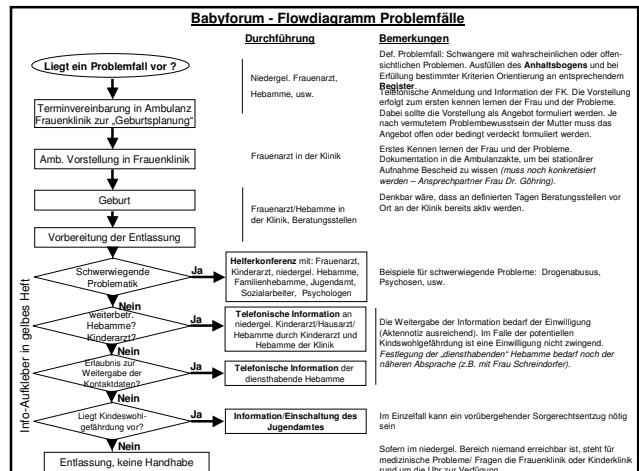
**Babyforum - Flowdiagramm Problemfälle**

**Durchführung** | **Bemerkungen**

**Liegt ein Problemfall vor ?**

Niedergel. Frauenarzt, Hebamme, usw.

Def. Problemfall: Schwangere mit wahrscheinlichen oder offensichtlichen Problemen. Ausfüllen des **Anhaltsbogens** und bei Erfüllung bestimmter Kriterien Orientierung an entsprechendem **Register**.

Terminvereinbarung in Ambulanz Frauenklinik zur „Geburtsplanung"

Telefonische Anmeldung und Information der FK. Die Vorstellung erfolgt zum ersten kennen lernen der Frau und der Probleme. Dabei sollte die Vorstellung als Angebot formuliert werden. Je nach vermutetem Problembewusstsein der Mutter muss das Angebot offen oder bedingt verdeckt formuliert werden.

Amb. Vorstellung in Frauenklinik

Frauenarzt in der Klinik

Erstes Kennen lernen der Frau und der Probleme. Dokumentation in die Ambulanzakte, um bei stationärer Aufnahme Bescheid zu wissen *(muss noch konkretisiert werden – Ansprechpartner Frau Dr. Göhring).*

Geburt

Frauenarzt/Hebamme in der Klinik, Beratungsstellen

Denkbar wäre, dass an definierten Tagen Beratungsstellen vor Ort an der Klinik bereits aktiv werden.

Vorbereitung der Entlassung

Info-Aufkleber in gelbes Heft

Schwerwiegende Problematik

Ja

**Helferkonferenz** mit: Frauenarzt, Kinderarzt, niedergel. Hebamme, Familienhebamme, Jugendamt, Sozialarbeiter, Psychologen

Beispiele für schwerwiegende Probleme: Drogenabusus, Psychosen, usw.

Nein

weiterbetr. Hebamme? Kinderarzt?

Ja

**Telefonische Information** an niedergel. Kinderarzt/Hausarzt/ Hebamme durch Kinderarzt und Hebamme der Klinik

Die Weitergabe der Information bedarf der Einwilligung (Aktennotiz ausreichend). Im Falle der potentiellen Kindswohlgefährdung ist eine Einwilligung nicht zwingend. *Festlegung der „diensthabenden" Hebamme bedarf noch der näheren Absprache (z.B. mit Frau Schreindorfer).*

Nein

Erlaubnis zur Weitergabe der Kontaktdaten?

Ja

**Telefonische Information** der diensthabende Hebamme

Nein

Liegt Kindeswohlgefährdung vor?

Ja

**Information/Einschaltung des Jugendamtes**

Im Einzelfall kann ein vorübergehender Sorgerechtsentzug nötig sein

Nein

Entlassung, keine Handhabe

Sofern im niedergel. Bereich niemand erreichbar ist, steht für medizinische Probleme/ Fragen die Frauenklinik oder Kinderklinik rund um die Uhr zur Verfügung.